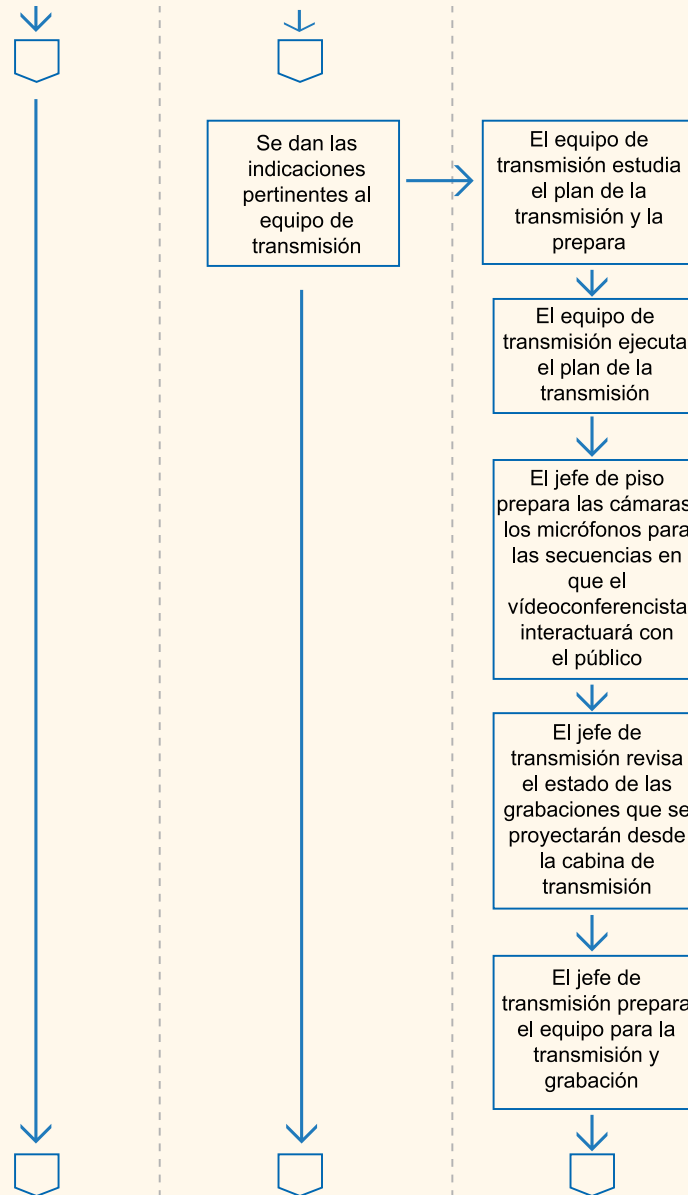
Se dan las indicaciones pertinentes al equipo de transmisión

El equipo de transmisión estudia el plan de la transmisión y la prepara

El equipo de transmisión ejecuta el plan de la transmisión

El jefe de piso prepara las cámaras los micrófonos para las secuencias en que el vídeoconferencista interactuará con el público

El jefe de transmisión revisa el estado de las grabaciones que se proyectarán desde la cabina de transmisión

El jefe de transmisión prepara el equipo para la transmisión y grabación